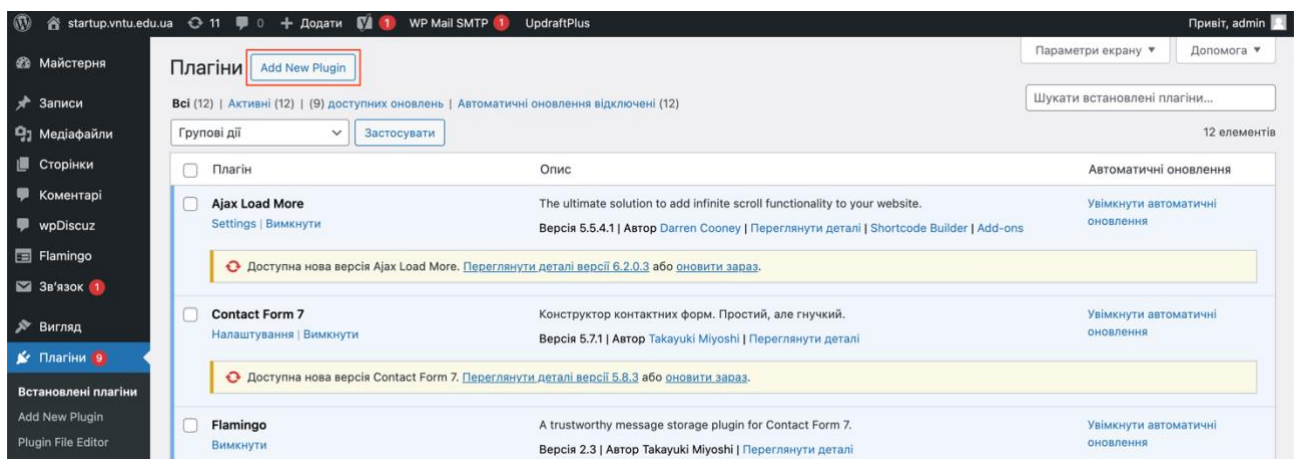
startup.vntu.edu.ua 11 0 + Додати 1 WP Mail SMTP 1 UpdraftPlus

Привіт, admin

Майстерня
Записи
Медіафайли
Сторінки
Коментарі
wpDiscuz
Flamingo
Зв'язок 1
Вигляд
Плагіни 9
Встановлені плагіни
Add New Plugin
Plugin File Editor

Параметри екрану ▼ Допомога ▼

Плагіни Add New Plugin

Всі (12) | Активні (12) | (9) доступних оновлень | Автоматичні оновлення відключені (12)

Шукати встановлені плагіни...

Групові дії Застосувати

12 елементів

| Плагін | Опис | Автоматичні оновлення |
|---|---|---|
| Ajax Load More<br>Settings \| Вимкнути | The ultimate solution to add infinite scroll functionality to your website.<br>Версія 5.5.4.1 \| Автор Darren Cooney \| Переглянути деталі \| Shortcode Builder \| Add-ons | Увімкнути автоматичні оновлення |
| Доступна нова версія Ajax Load More. Переглянути деталі версії 6.2.0.3 або оновити зараз. | | |
| Contact Form 7<br>Налаштування \| Вимкнути | Конструктор контактних форм. Простий, але гнучкий.<br>Версія 5.7.1 \| Автор Takayuki Miyoshi \| Переглянути деталі | Увімкнути автоматичні оновлення |
| Доступна нова версія Contact Form 7. Переглянути деталі версії 5.8.3 або оновити зараз. | | |
| Flamingo<br>Вимкнути | A trustworthy message storage plugin for Contact Form 7.<br>Версія 2.3 \| Автор Takayuki Miyoshi \| Переглянути деталі | Увімкнути автоматичні оновлення |